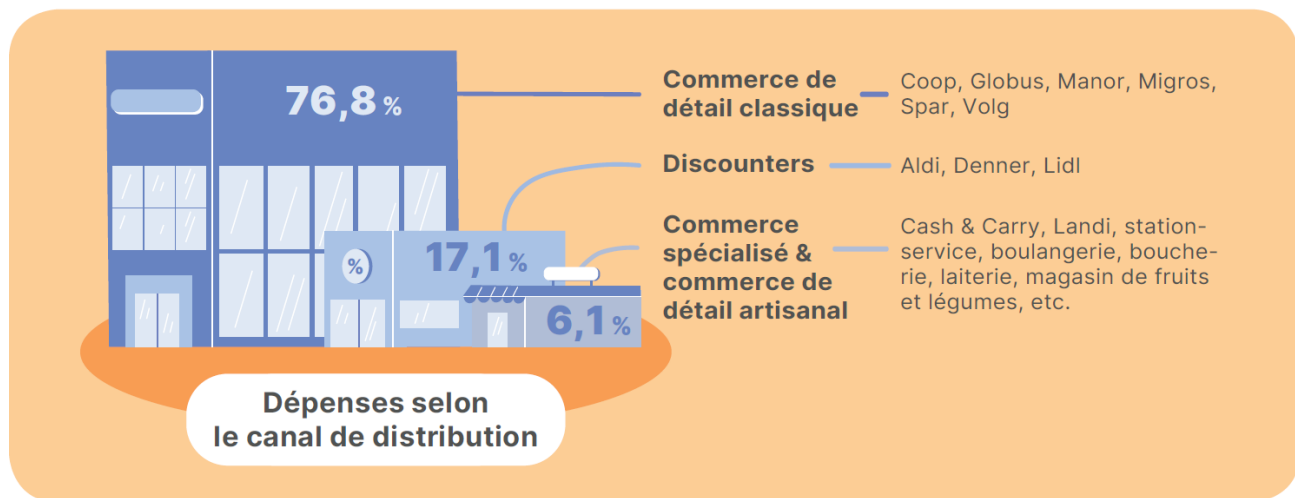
76,8 %

17,1 %

%

6,1 %

Dépenses selon le canal de distribution

Commerce de détail classique

Coop, Globus, Manor, Migros, Spar, Volg

Discounters

Aldi, Denner, Lidl

Commerce spécialisé & commerce de détail artisanal

Cash & Carry, Landi, station-service, boulangerie, boucherie, laiterie, magasin de fruits et légumes, etc.